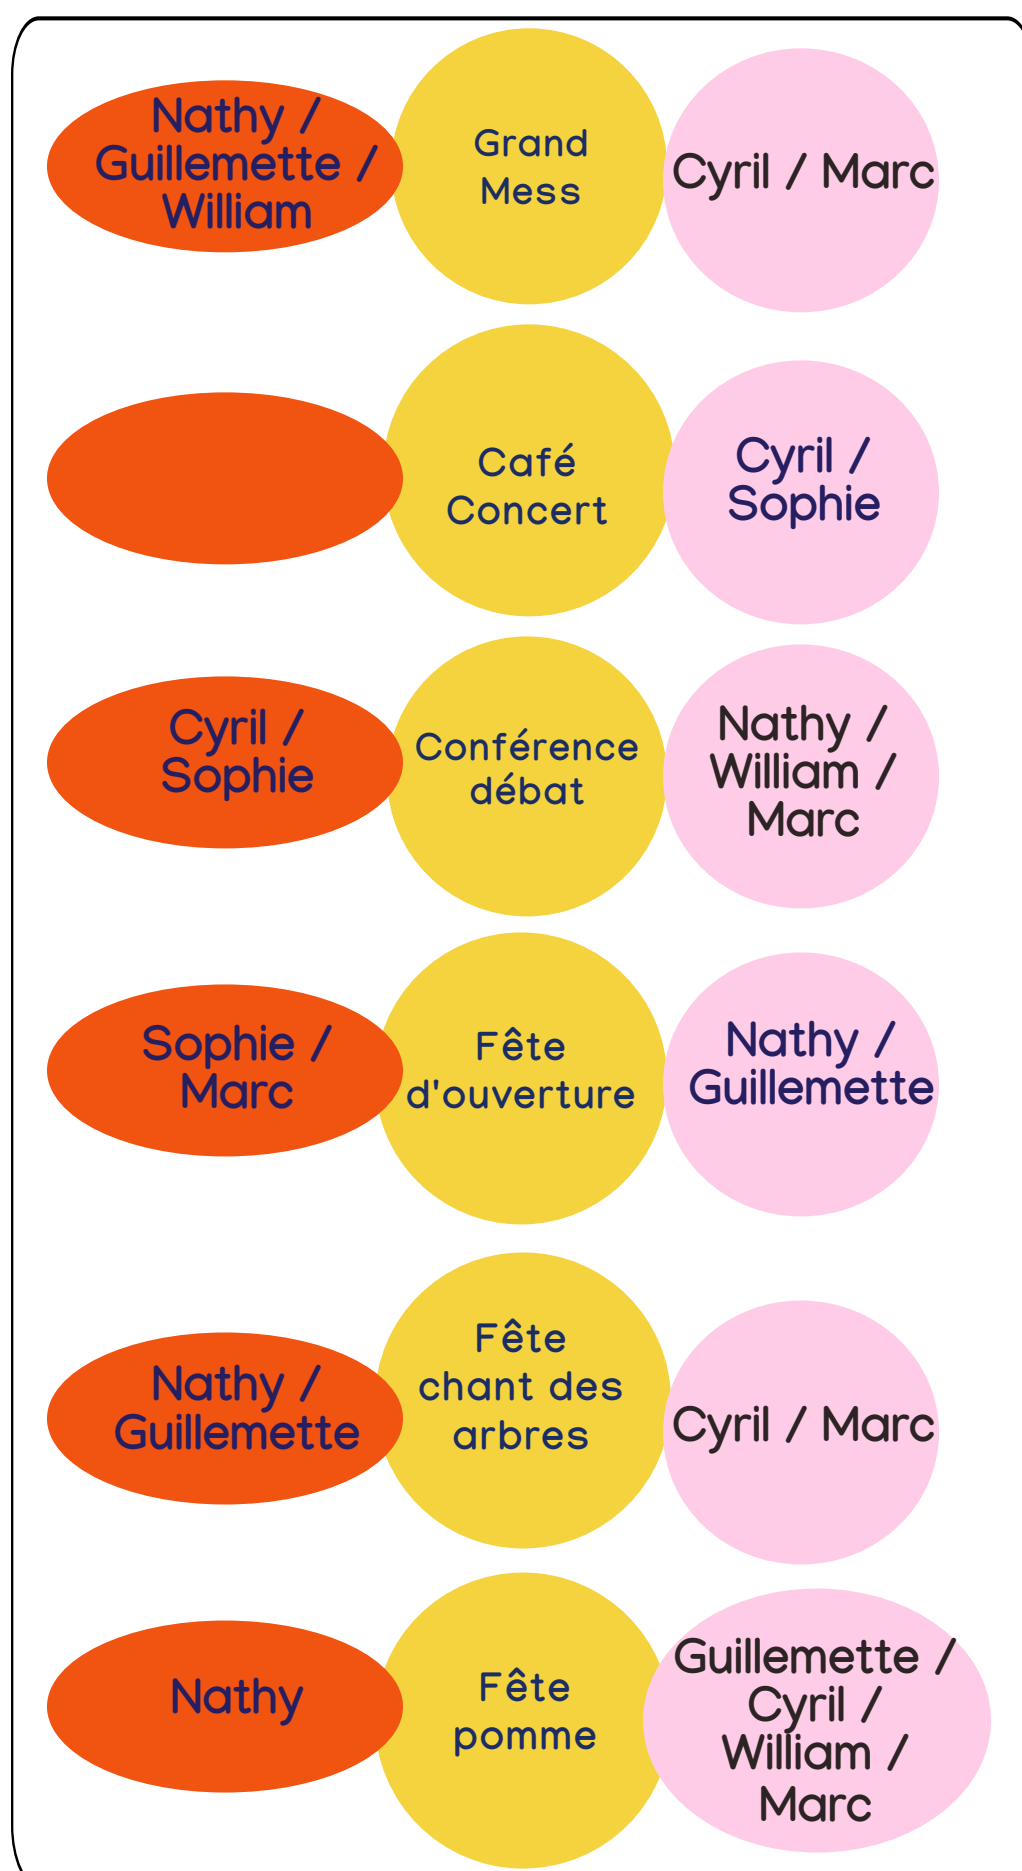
Nathy / Guillemette / William

Grand Mess

Cyril / Marc

Café Concert

Cyril / Sophie

Cyril / Sophie

Conférence débat

Nathy / William / Marc

Sophie / Marc

Fête d'ouverture

Nathy / Guillemette

Nathy / Guillemette

Fête chant des arbres

Cyril / Marc

Nathy

Fête pomme

Guillemette / Cyril / William / Marc